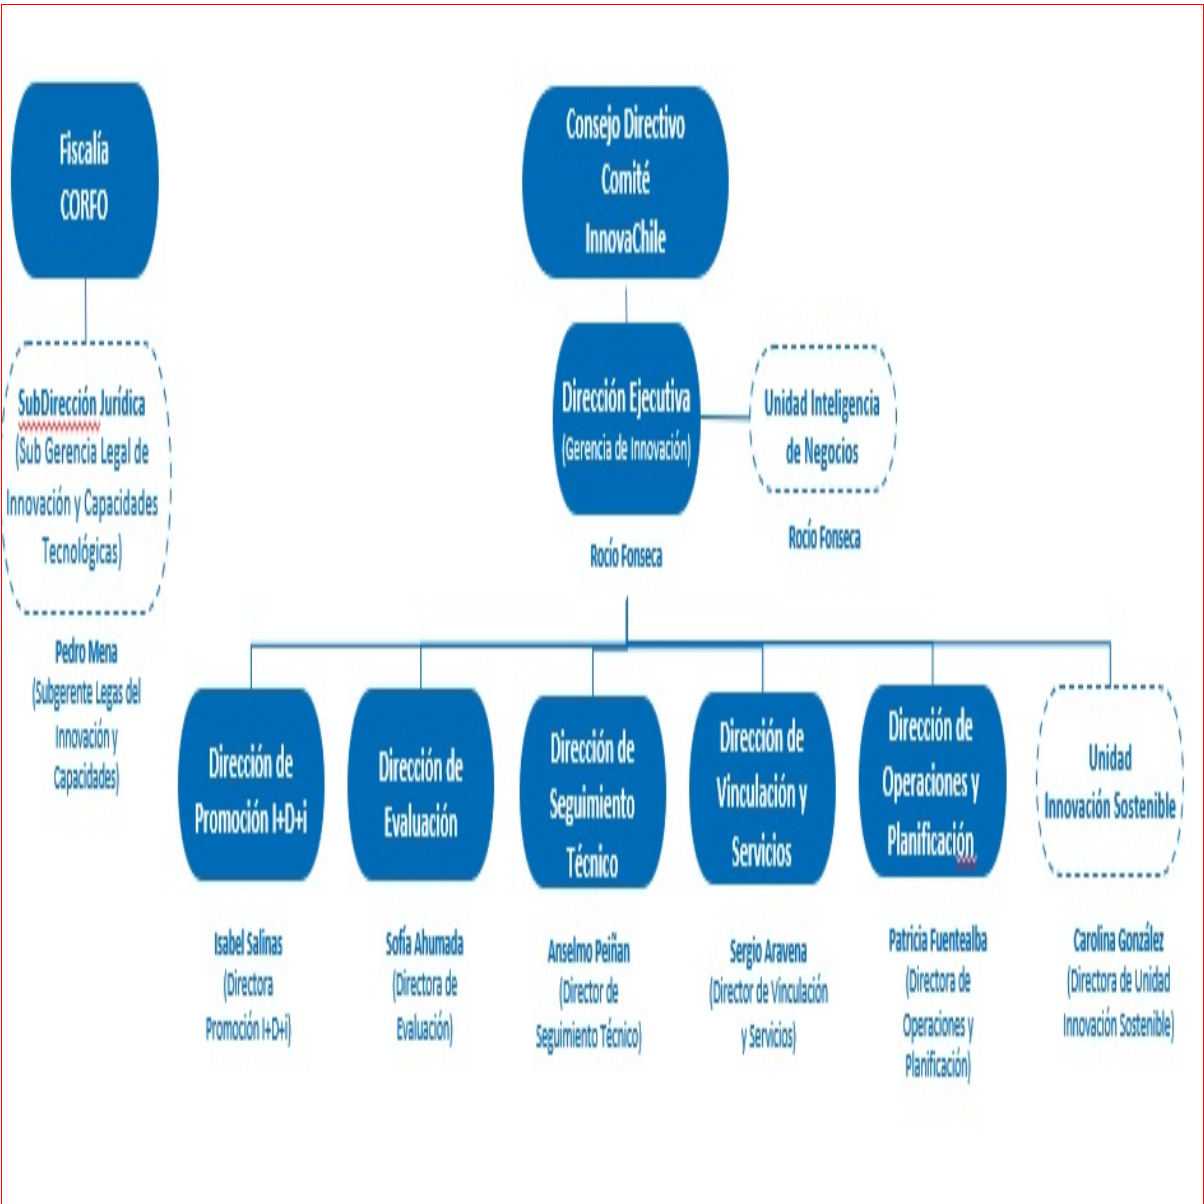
Fiscalía CORFO

Consejo Directivo Comité InnovaChile

SubDirección Jurídica (Sub Gerencia Legal de Innovación y Capacidades Tecnológicas)

Pedro Mena (Subgerente Legas del Innovación y Capacidades)

Dirección Ejecutiva (Gerencia de Innovación)

Rocío Fonseca

Unidad Inteligencia de Negocios

Rocío Fonseca

Dirección de Promoción I+D+i

Isabel Salinas (Directora Promoción I+D+i)

Dirección de Evaluación

Sofía Ahumada (Directora de Evaluación)

Dirección de Seguimiento Técnico

Anselmo Peiñan (Director de Seguimiento Técnico)

Dirección de Vinculación y Servicios

Sergio Aravena (Director de Vinculación y Servicios)

Dirección de Operaciones y Planificación

Patricia Fuentealba (Directora de Operaciones y Planificación)

Unidad Innovación Sostenible

Carolina González (Directora de Unidad Innovación Sostenible)